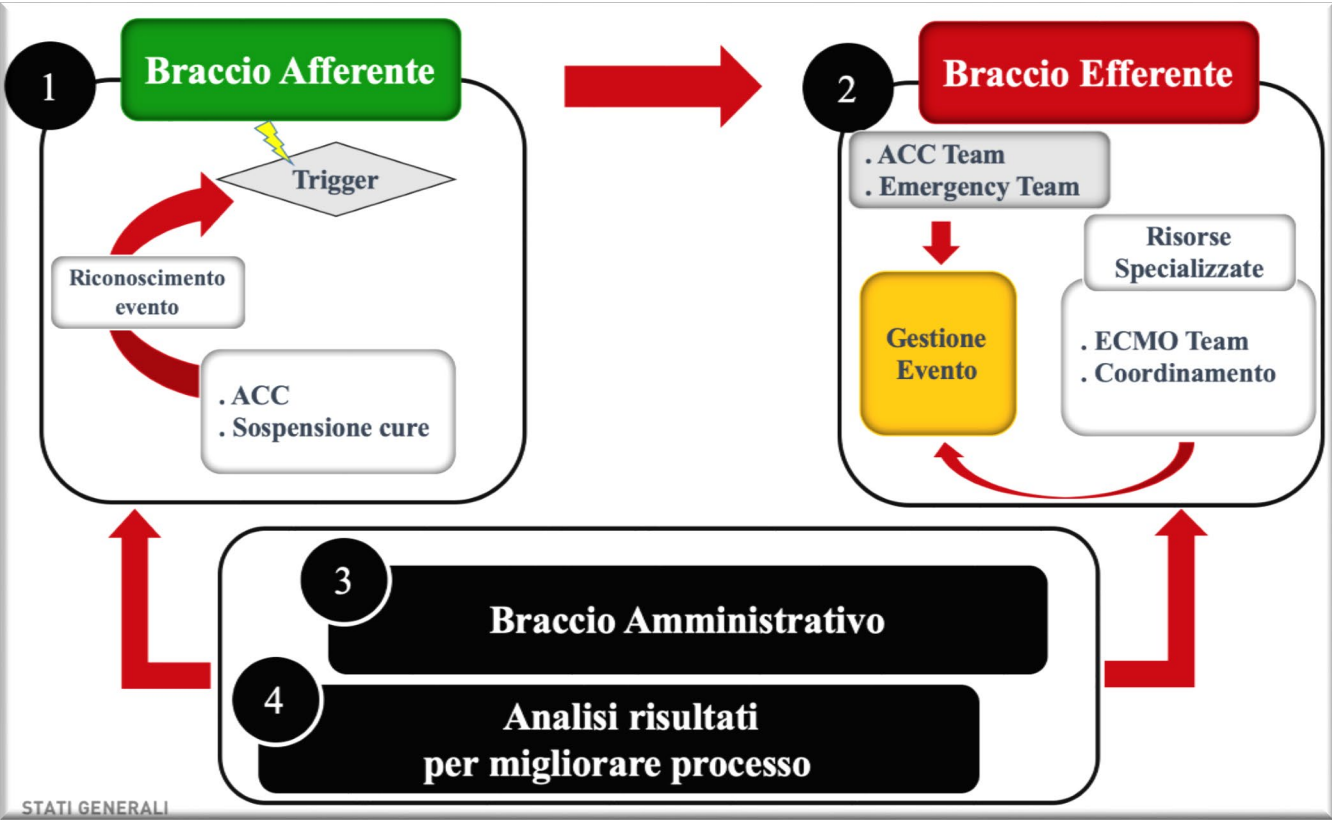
1

Braccio Afferente

Trigger

Riconoscimento evento

. ACC
. Sospensione cure

2

Braccio Efferente

. ACC Team
. Emergency Team

Risorse Specializzate

Gestione Evento

. ECMO Team
. Coordinamento

3

Braccio Amministrativo

4

Analisi risultati per migliorare processo

STATI GENERALI